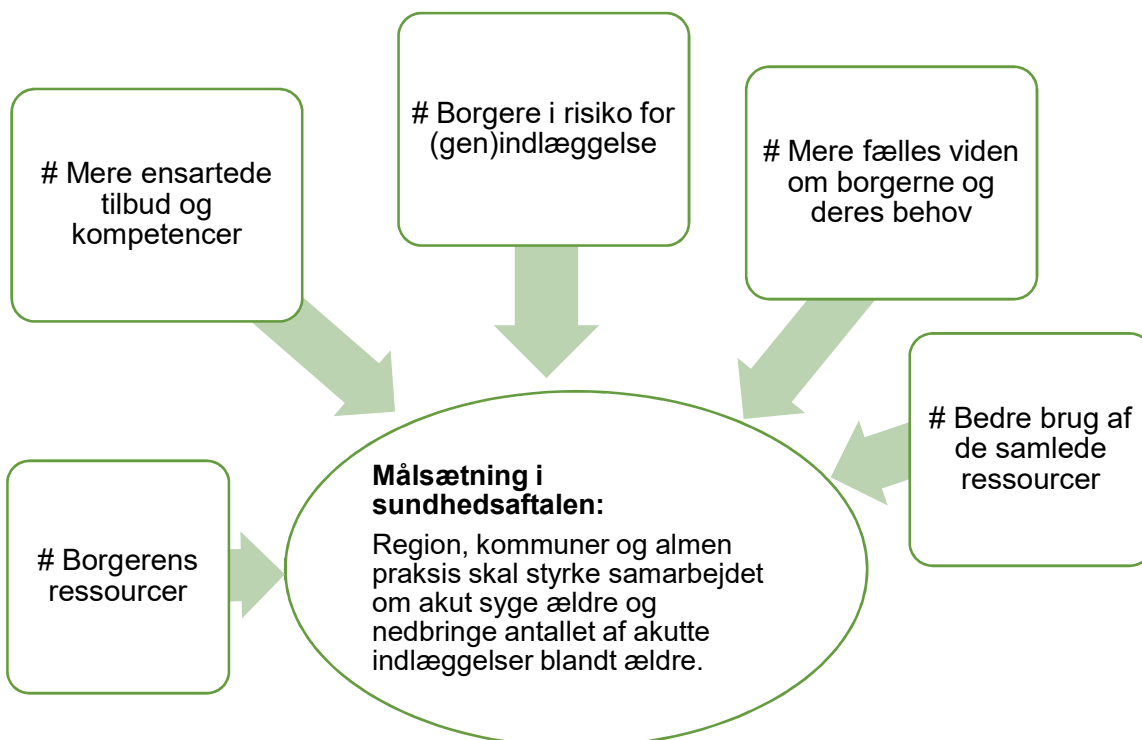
# Mere ensartede tilbud og kompetencer

# Borgere i risiko for (gen)indlæggelse

# Mere fælles viden om borgerne og deres behov

# Bedre brug af de samlede ressourcer

# Borgerens ressourcer

**Målsætning i sundhedsaftalen:**

Region, kommuner og almen praksis skal styrke samarbejdet om akut syge ældre og nedbringe antallet af akutte indlæggelser blandt ældre.